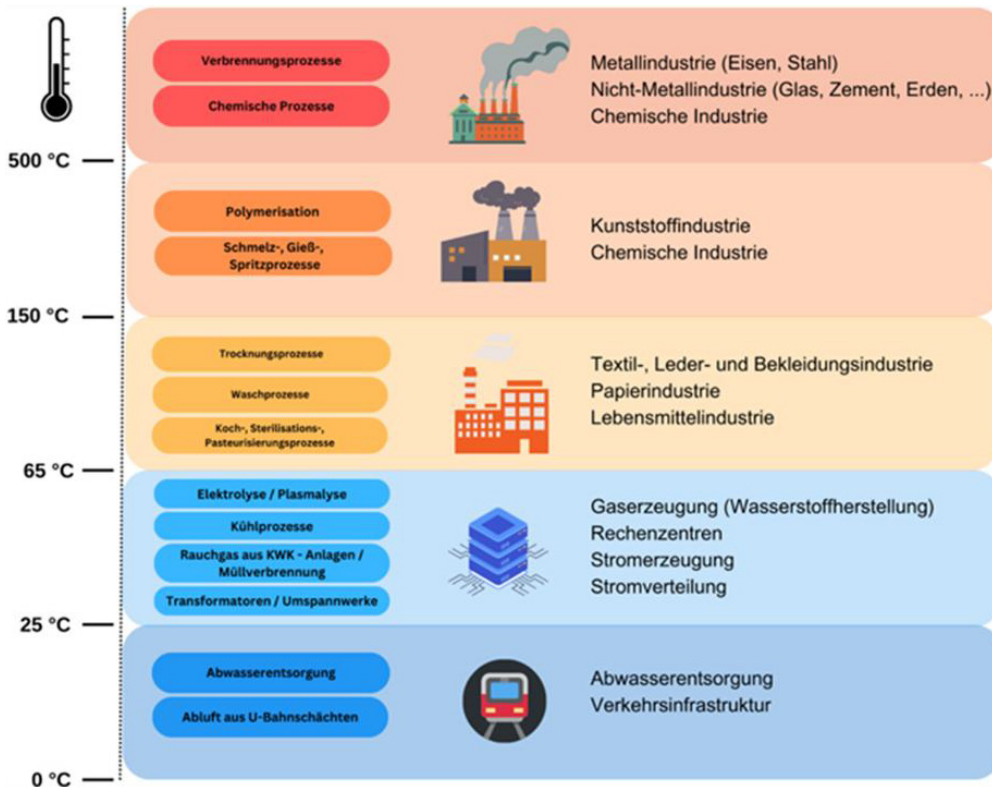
Verbrennungsprozesse
Chemische Prozesse

Metallindustrie (Eisen, Stahl)
Nicht-Metallindustrie (Glas, Zement, Erden, ...)
Chemische Industrie

500 °C

Polymerisation
Schmelz-, Gieß-, Spritzprozesse

Kunststoffindustrie
Chemische Industrie

150 °C

Trocknungsprozesse
Waschprozesse
Koch-, Sterilisations-, Pasteurisierungsprozesse

Textil-, Leder- und Bekleidungsindustrie
Papierindustrie
Lebensmittelindustrie

65 °C

Elektrolyse / Plasmalyse
Kühlprozesse
Rauchgas aus KWK - Anlagen / Müllverbrennung
Transformatoren / Umspannwerke

Gaserzeugung (Wasserstoffherstellung)
Rechenzentren
Stromerzeugung
Stromverteilung

25 °C

Abwasserentsorgung
Abluft aus U-Bahnschächten

Abwasserentsorgung
Verkehrsinfrastruktur

0 °C